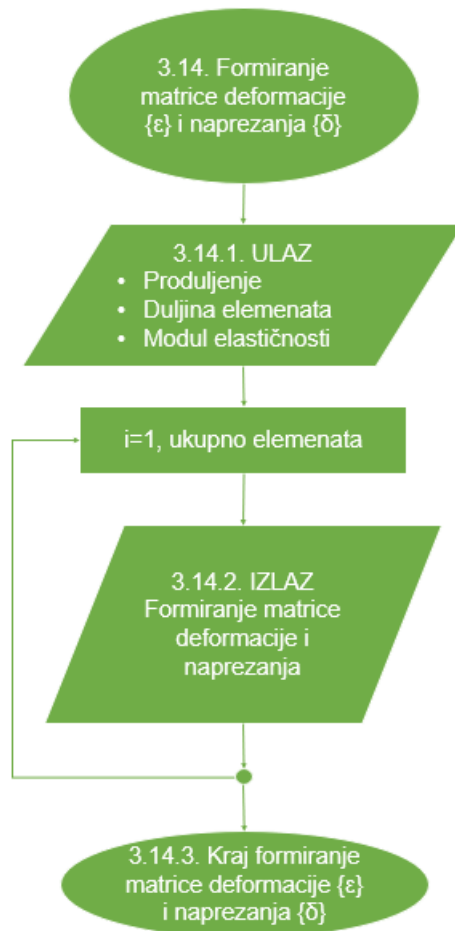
3.14. Formiranje matrice deformacije {ε} i naprezanja {δ}

3.14.1. ULAZ
• Produljenje
• Duljina elemenata
• Modul elastičnosti

i=1, ukupno elemenata

3.14.2. IZLAZ
Formiranje matrice deformacije i naprezanja

3.14.3. Kraj formiranje matrice deformacije {ε} i naprezanja {δ}